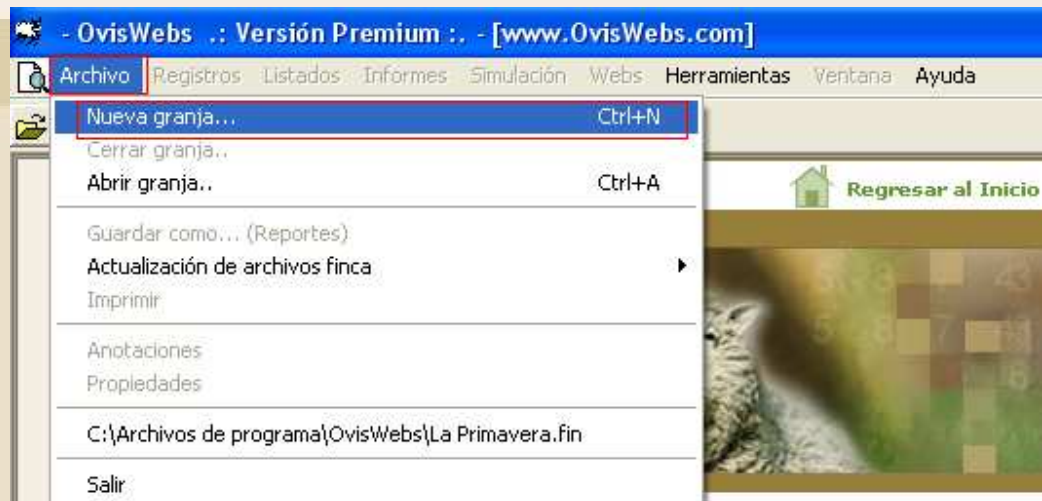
- OvisWebs .: Versión Premium :. - [www.OvisWebs.com]

Archivo Registros Listados Informes Simulación Webs Herramientas Ventana Ayuda

Nueva granja... Ctrl+N
Cerrar granja..
Abrir granja.. Ctrl+A

Guardar como... (Reportes)
Actualización de archivos finca
Imprimir

Anotaciones
Propiedades

C:\Archivos de programa\OvisWebs\La Primavera.fin

Salir

Regresar al Inicio